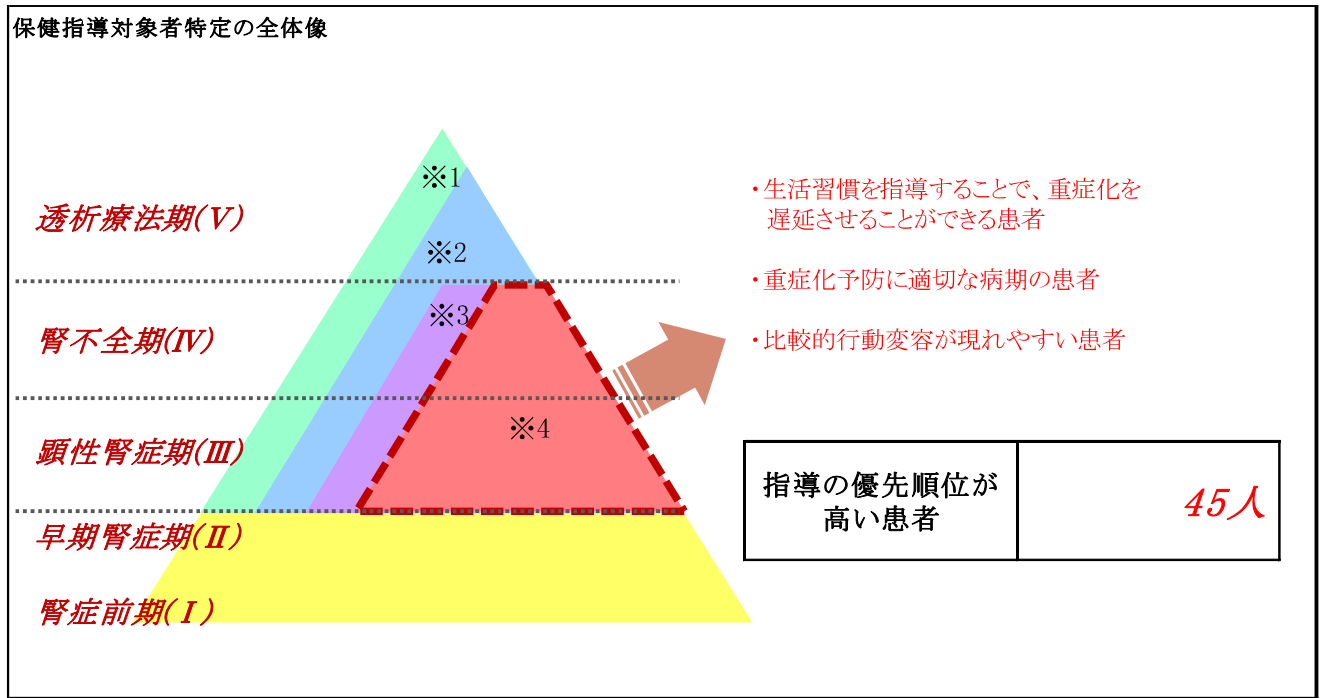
保健指導対象者特定の全体像

透析療法期(Ⅴ)

腎不全期(Ⅳ)

顕性腎症期(Ⅲ)

早期腎症期(Ⅱ)

腎症前期(Ⅰ)

※1

※2

※3

※4

・生活習慣を指導することで、重症化を遅延させることができる患者

・重症化予防に適切な病期の患者

・比較的行動変容が現れやすい患者

| 指導の優先順位が高い患者 | 45人 |
|---|---|